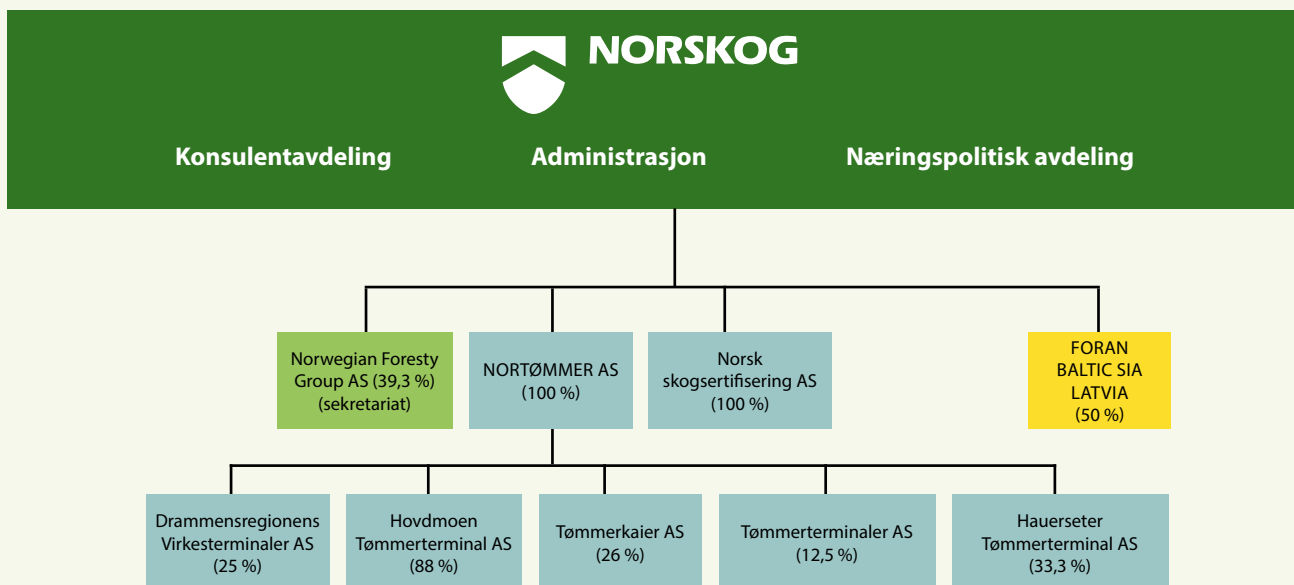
NORSKOG

Konsulentavdeling Administrasjon Næringspolitisk avdeling

Norwegian Foresty Group AS (39,3 %) (sekretariat)

NORTØMMER AS (100 %)

Norsk skogsertifisering AS (100 %)

FORAN BALTIC SIA LATVIA (50 %)

Drammensregionens Virkesterminaler AS (25 %)

Hovdmoen Tømmerterminal AS (88 %)

Tømmerkaier AS (26 %)

Tømmerterminaler AS (12,5 %)

Hauerseter Tømmerterminal AS (33,3 %)